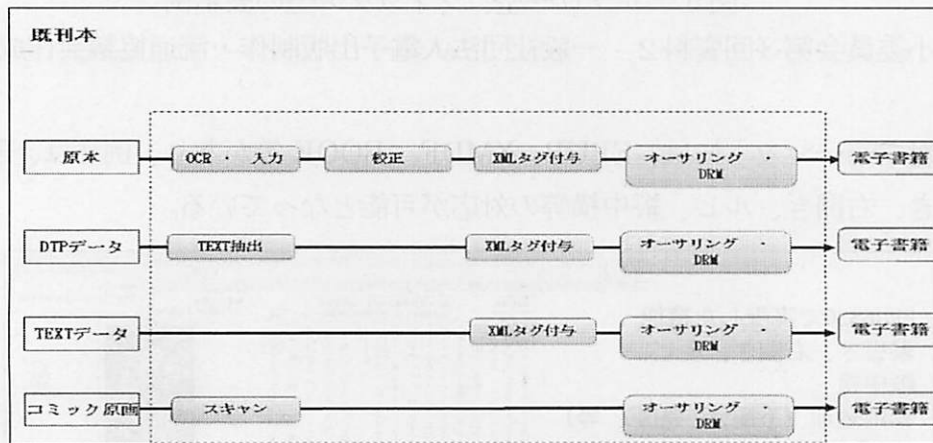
既刊本

原本

OCR ・ 入力

校正

XMLタグ付与

オーサリング ・ DRM

電子書籍

DTPデータ

TEXT抽出

XMLタグ付与

オーサリング ・ DRM

電子書籍

TEXTデータ

XMLタグ付与

オーサリング ・ DRM

電子書籍

コミック原画

スキャン

オーサリング ・ DRM

電子書籍